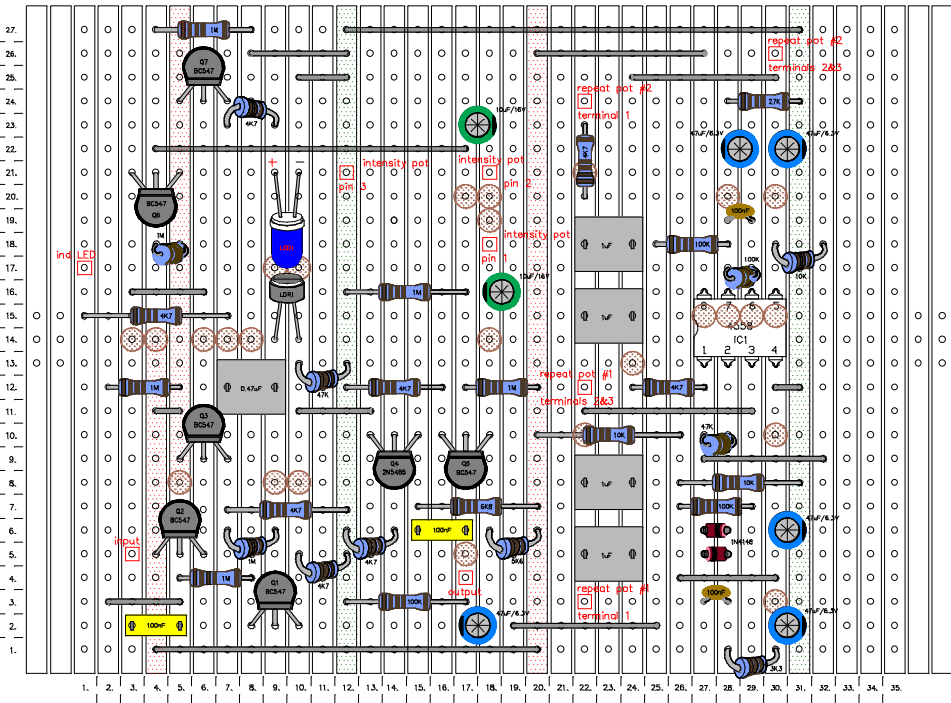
27.
26.
25.
24.
23.
22.
21.
20.
19.
18.
17.
16.
15.
14.
13.
12.
11.
10.
9.
8.
7.
6.
5.
4.
3.
2.
1.

1M
Q7
BC547
4K7
+
−
intensity pot
pin 3
10uF/16V
intensity pot
pin 2
intensity pot
pin 1
10uF/16V
repeat pot #2
terminal 1
4K7
repeat pot #2
terminals 2&3
2K7
47uF/6.3V
47uF/6.3V
100nF
Q6
BC547
1M
ind LED
LED
LDR1
1M
1uF
1uF
100K
100K
10K
4558
IC1
8 7 6 5
1 2 3 4
4K7
4K7
0.47uF
47K
4K7
1M
repeat pot #1
terminals 2&3
4K7
1M
Q3
BC547
Q4
2N5485
Q5
BC547
10K
47K
1uF
10K
Q2
BC547
4K7
6K8
100K
input
1M
100nF
5K6
1N4148
1uF
47uF/6.3V
1M
4K7
4K7
Q1
BC547
100K
output
repeat pot #1
terminal 1
100nF
100nF
47uF/6.3V
47uF/6.3V
3K3

1. 2. 3. 4. 5. 6. 7. 8. 9. 10. 11. 12. 13. 14. 15. 16. 17. 18. 19. 20. 21. 22. 23. 24. 25. 26. 27. 28. 29. 30. 31. 32. 33. 34. 35.